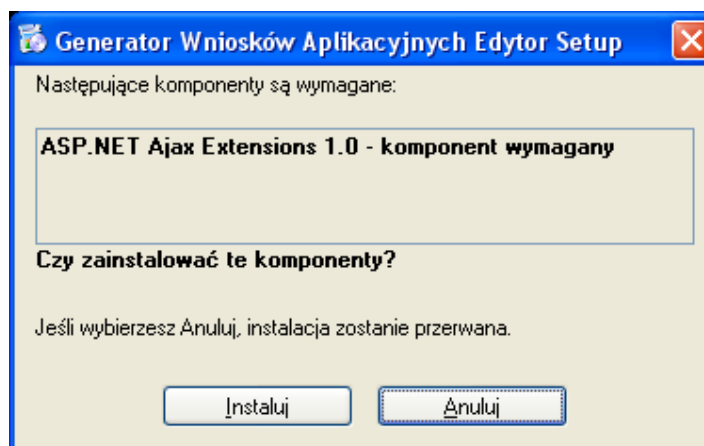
Generator Wniosków Aplikacyjnych Edytor Setup

Następujące komponenty są wymagane:

ASP.NET Ajax Extensions 1.0 - komponent wymagany

Czy zainstalować te komponenty?

Jeśli wybierzesz Anuluj, instalacja zostanie przerwana.

Instaluj

Anuluj